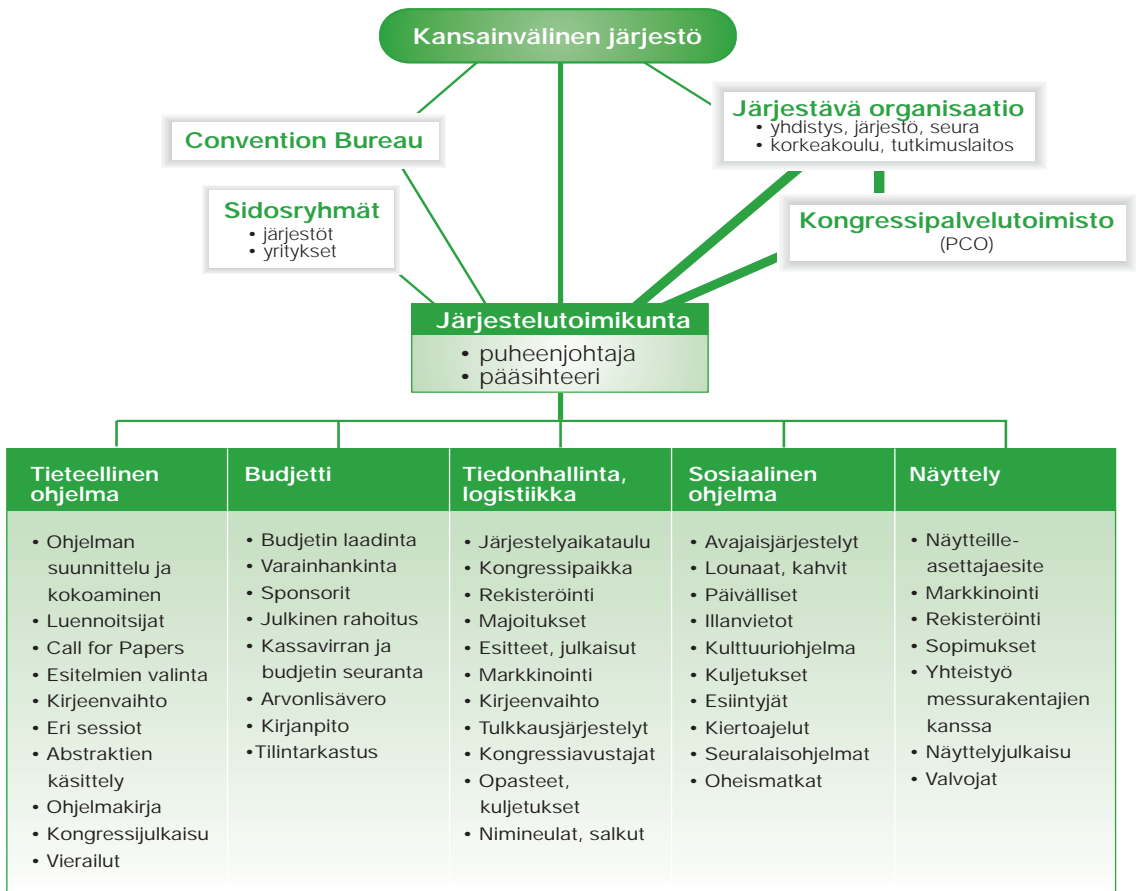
Kansainvälinen järjestö

Convention Bureau

Järjestävä organisaatio
• yhdistys, järjestö, seura
• korkeakoulu, tutkimuslaitos

Sidosryhmät
• järjestöt
• yritykset

Kongressipalvelutoimisto
(PCO)

Järjestelutoimikunta
• puheenjohtaja
• pääsihteeri

Tieteellinen ohjelma
• Ohjelman suunnittelu ja kokoaminen
• Luennoitsijat
• Call for Papers
• Esitelmien valinta
• Kirjeenvaihto
• Eri sessiot
• Abstraktien käsittely
• Ohjelmakirja
• Kongressijulkaisu
• Vierailut

Budjetti
• Budjetin laadinta
• Varainhankinta
• Sponsorit
• Julkinen rahoitus
• Kassavirran ja budjetin seuranta
• Arvonlisävero
• Kirjanpito
•Tilintarkastus

Tiedonhallinta, logistiikka
• Järjestelyaikataulu
• Kongressipaikka
• Rekisteröinti
• Majoitukset
• Esitteet, julkaisut
• Markkinointi
• Kirjeenvaihto
• Tulkkausjärjestelyt
• Kongressiavustajat
• Opasteet, kuljetukset
• Nimineulat, salkut

Sosiaalinen ohjelma
• Avajaisjärjestelyt
• Lounaat, kahvit
• Päivälliset
• Illanvietot
• Kulttuuriohjelma
• Kuljetukset
• Esiintyjät
• Kiertoajelut
• Seuralaisohjelmat
• Oheismatkat

Näyttely
• Näytteilleasettajaesite
• Markkinointi
• Rekisteröinti
• Sopimukset
• Yhteistyö messurakentajien kanssa
• Näyttelyjulkaisu
• Valvojat